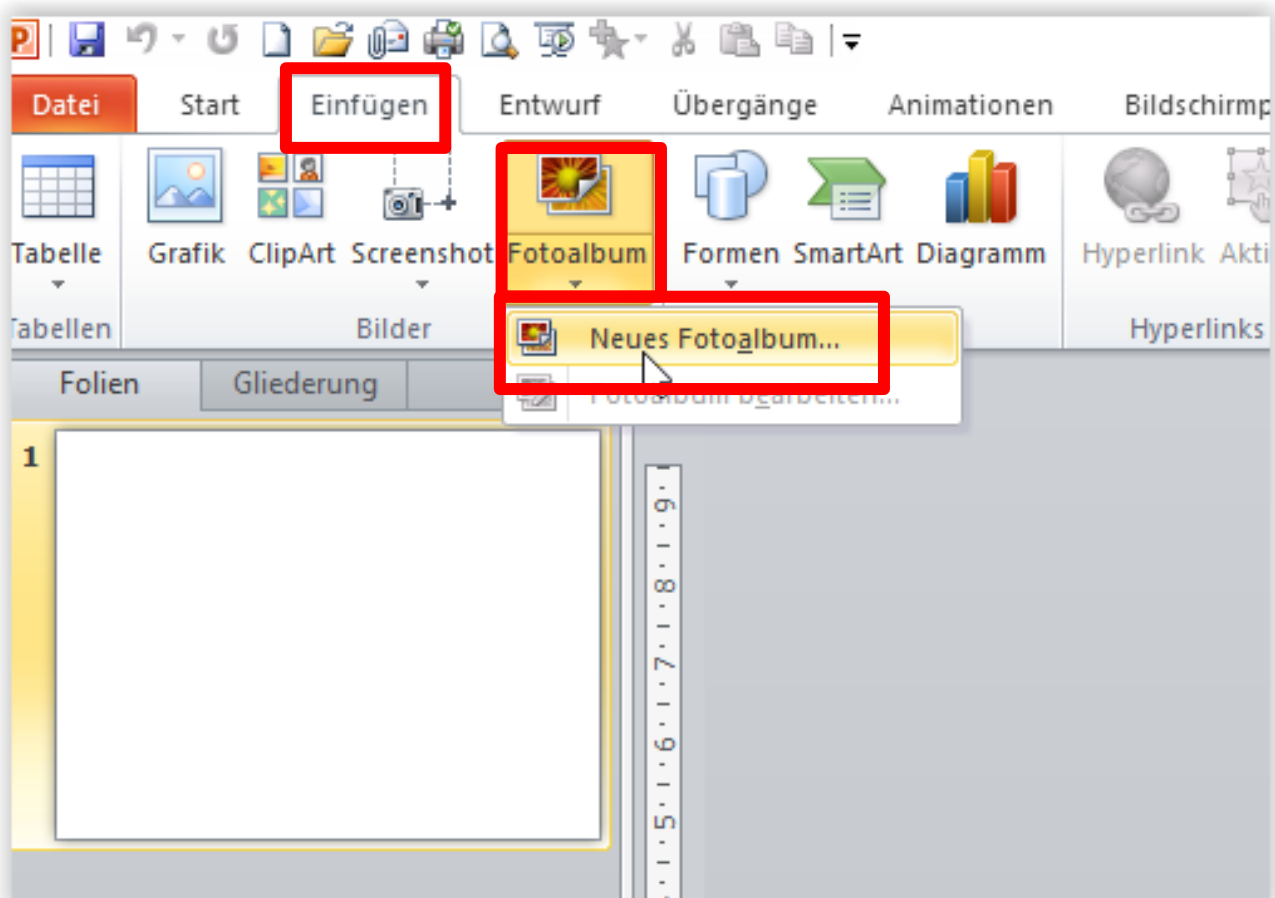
Datei Start Einfügen Entwurf Übergänge Animationen Bildschirmp

Tabelle
Tabellen

Grafik ClipArt Screenshot Fotoalbum
Bilder

Neues Fotoalbum...
Fotoalbum bearbeiten...

Formen SmartArt Diagramm

Hyperlink Akti
Hyperlinks

Folien Gliederung

1

9 8 7 6 5